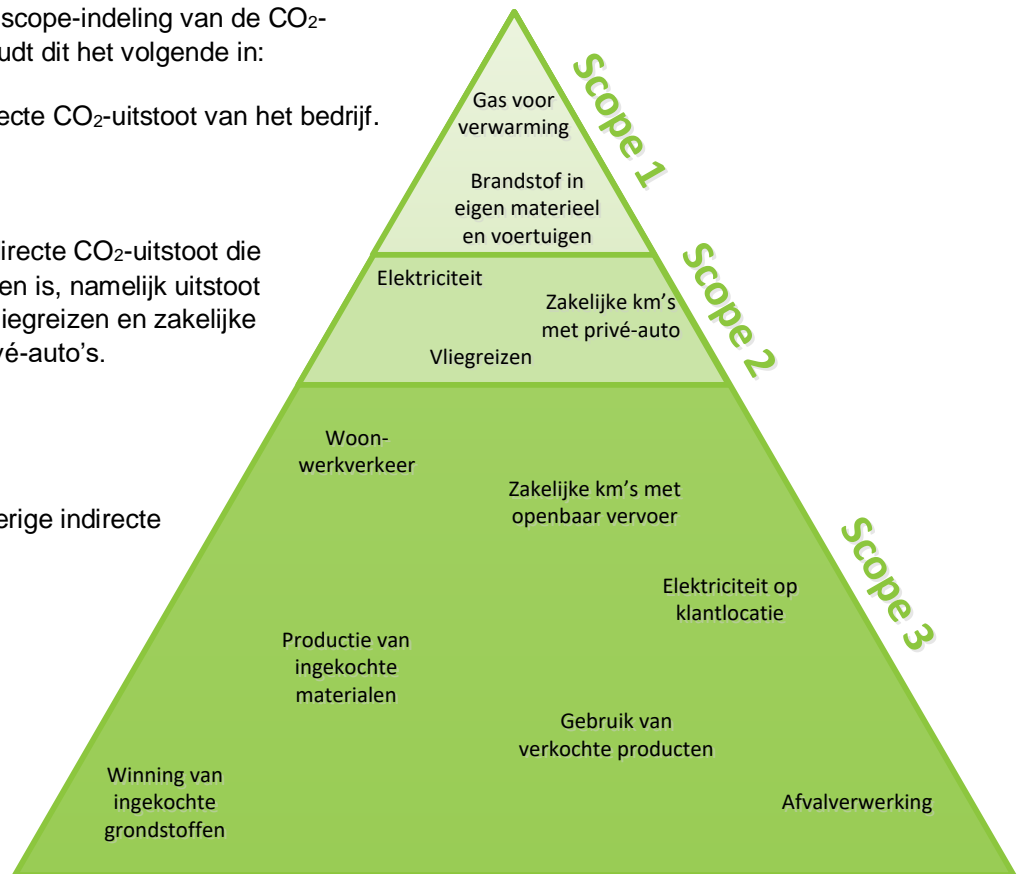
scope-indeling van de $CO_2$-
udt dit het volgende in:

ecte $CO_2$-uitstoot van het bedrijf.

irecte $CO_2$-uitstoot die
en is, namelijk uitstoot
liegreizen en zakelijke
vé-auto's.

erige indirecte

Scope 1

Gas voor verwarming

Brandstof in eigen materieel en voertuigen

Scope 2

Elektriciteit

Zakelijke km's met privé-auto

Vliegreizen

Scope 3

Woon-werkverkeer

Zakelijke km's met openbaar vervoer

Elektriciteit op klantlocatie

Productie van ingekochte materialen

Gebruik van verkochte producten

Winning van ingekochte grondstoffen

Afvalverwerking